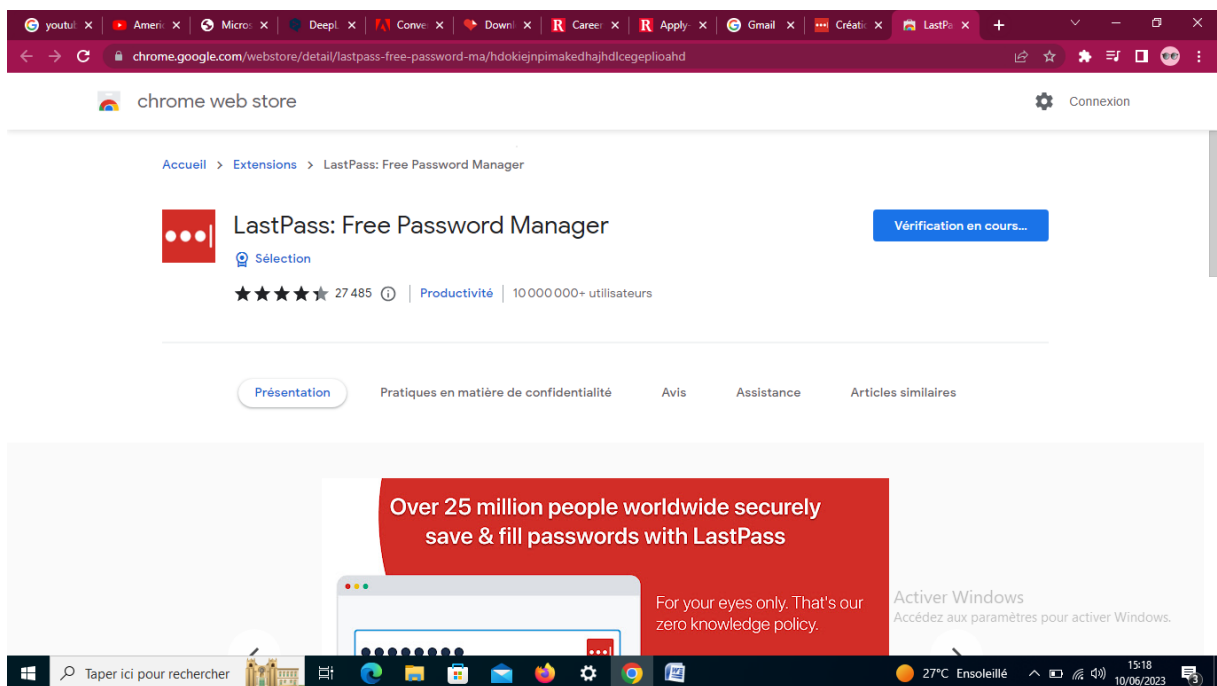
youtub ×
Ameri ×
Micro ×
DeepL ×
Conve ×
Downl ×
Caree ×
Apply ×
Gmail ×
Créati ×
LastPa ×
+

chrome.google.com/webstore/detail/lastpass-free-password-ma/hdokiejnpimakedhajhdlcegeplioahd

chrome web store
Connexion

Accueil > Extensions > LastPass: Free Password Manager

•••|

LastPass: Free Password Manager
Sélection
27 485 | Productivité | 10 000 000+ utilisateurs

Vérification en cours...

Présentation
Pratiques en matière de confidentialité
Avis
Assistance
Articles similaires

Over 25 million people worldwide securely save & fill passwords with LastPass

For your eyes only. That's our zero knowledge policy.

Activer Windows
Accédez aux paramètres pour activer Windows.

Taper ici pour rechercher
27°C Ensoleillé
15:18
10/06/2023